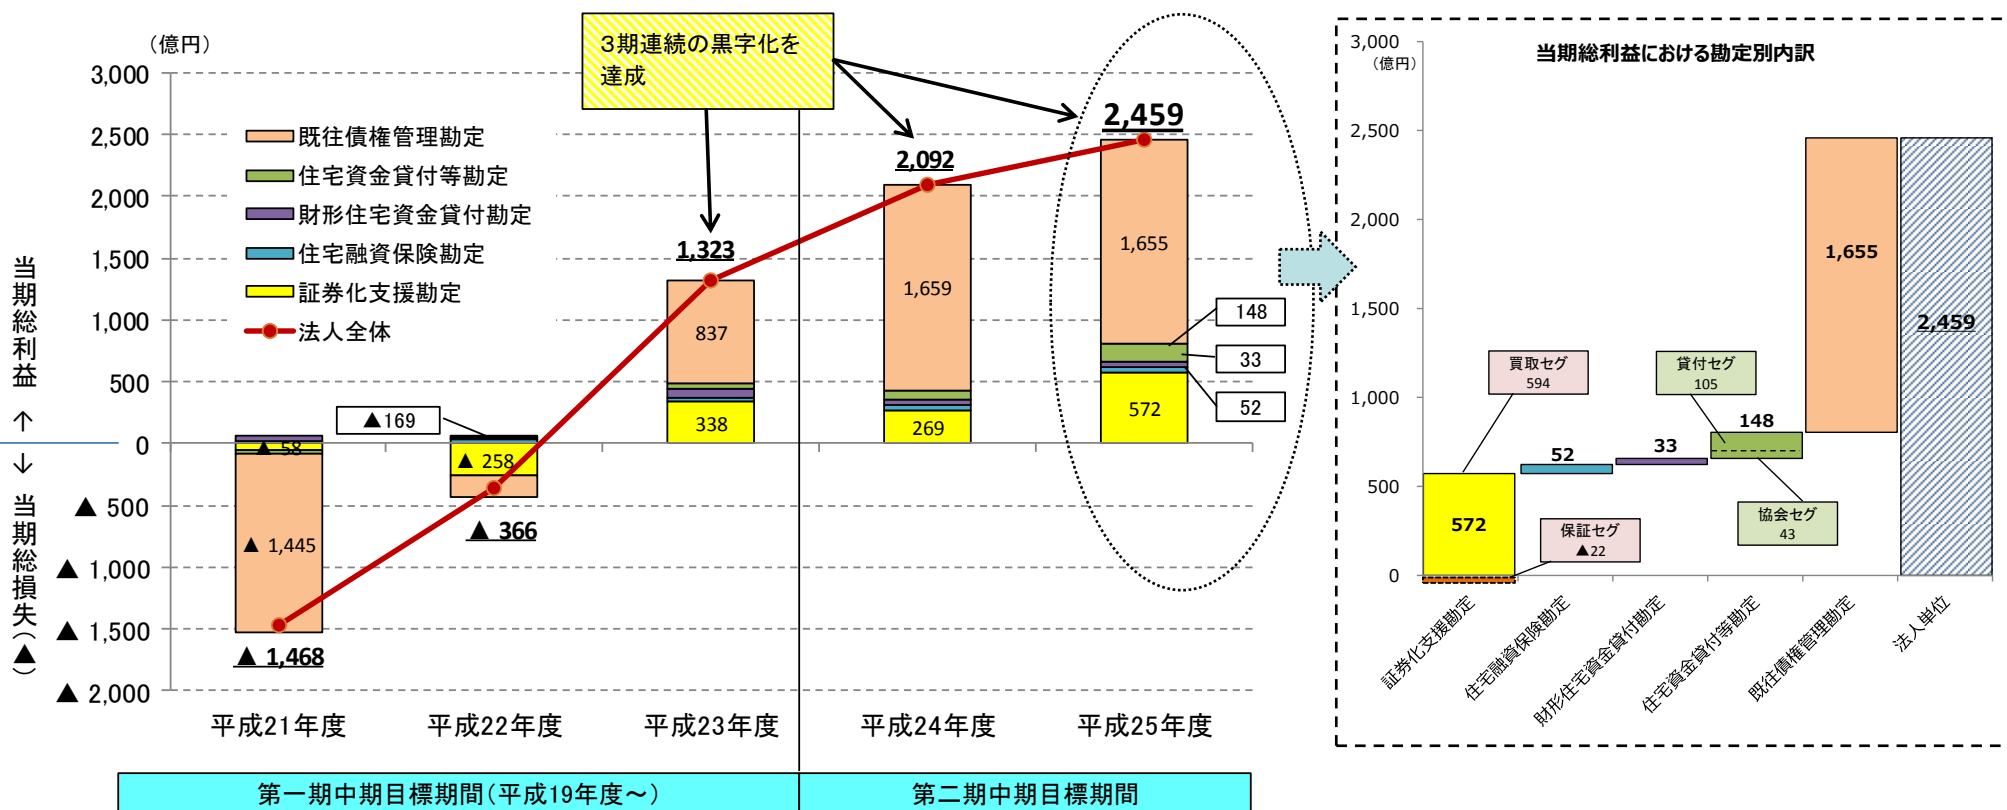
3期連続の黒字化を達成

（億円）
3,000
2,500
2,000
1,500
1,000
500
0
▲ 500
▲ 1,000
▲ 1,500
▲ 2,000

当期総利益 ↑
↓ 当期総損失（▲）

既往債権管理勘定
住宅資金貸付等勘定
財形住宅資金貸付勘定
住宅融資保険勘定
証券化支援勘定
法人全体

▲ 58
▲ 1,445
▲ 1,468
▲169
▲ 258
▲ 366
1,323
837
338
2,092
1,659
269
2,459
1,655
148
33
52
572

平成21年度
平成22年度
平成23年度
平成24年度
平成25年度

第一期中期目標期間（平成19年度～）
第二期中期目標期間

当期総利益における勘定別内訳
3,000
（億円）
2,500
2,000
1,500
1,000
500
0
買取セグ
594
保証セグ
▲22
貸付セグ
105
協会セグ
43
572
52
33
148
1,655
2,459
証券化支援勘定
住宅融資保険勘定
財形住宅資金貸付勘定
住宅資金貸付等勘定
既往債権管理勘定
法人単位